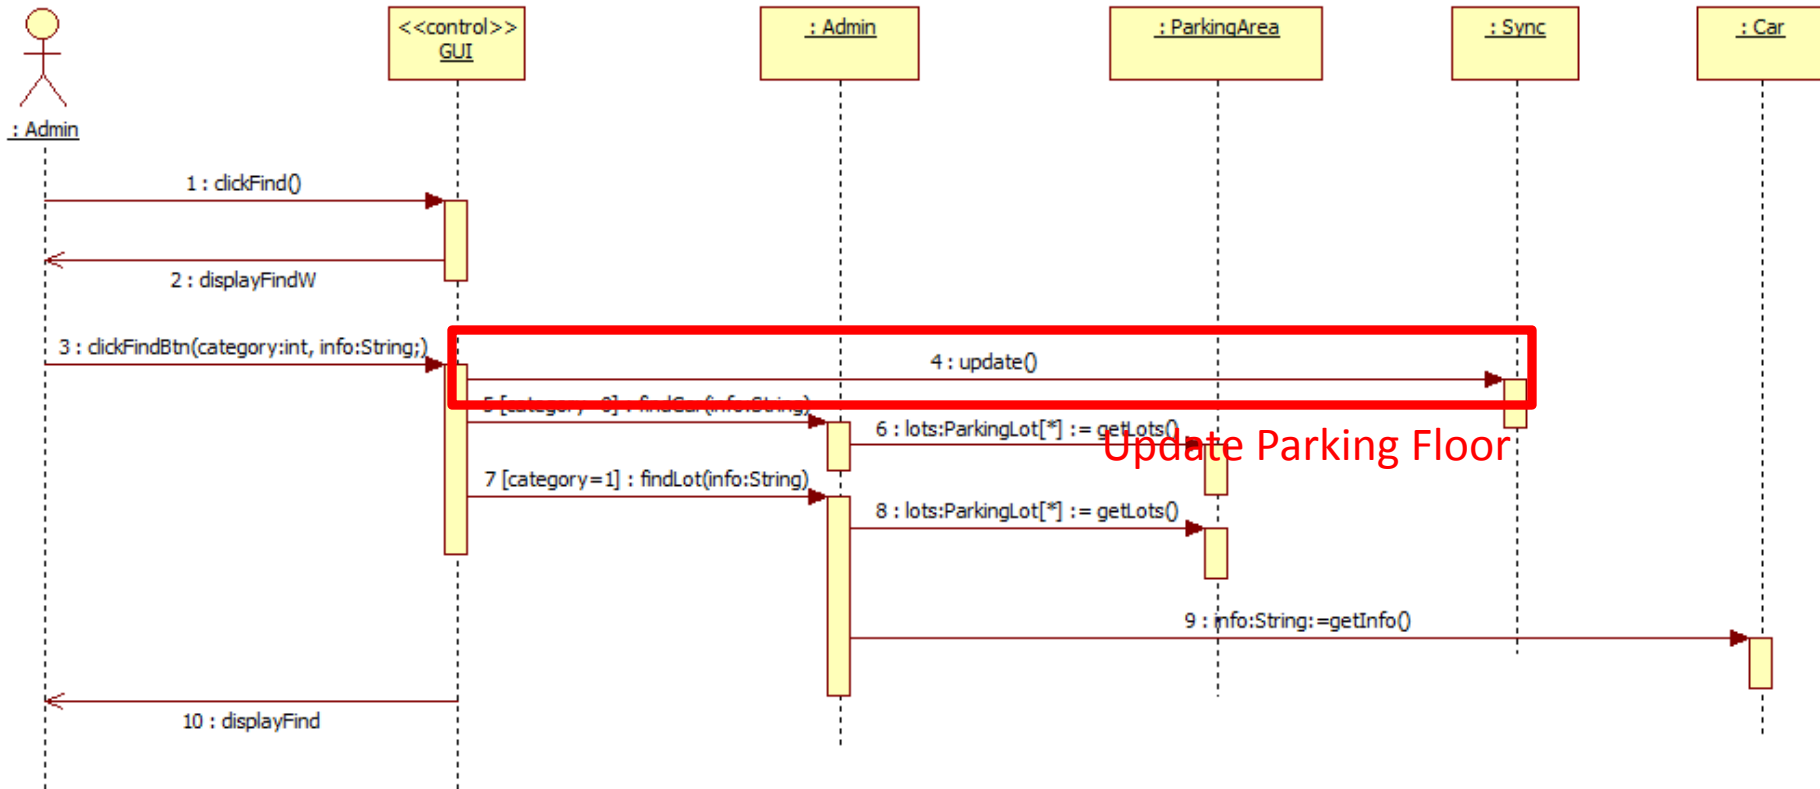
: Admin

<<control>>
GUI

: Admin

: ParkingArea

: Sync

: Car

1 : clickFind()

2 : displayFindW

3 : clickFindBtn(category:int, info:String;)

4 : update()

5 [category=0] : findCar(info:String)

6 : lots:ParkingLot[*] := getLots()

Update Parking Floor

7 [category=1] : findLot(info:String)

8 : lots:ParkingLot[*] := getLots()

9 : info:String:=getInfo()

10 : displayFind